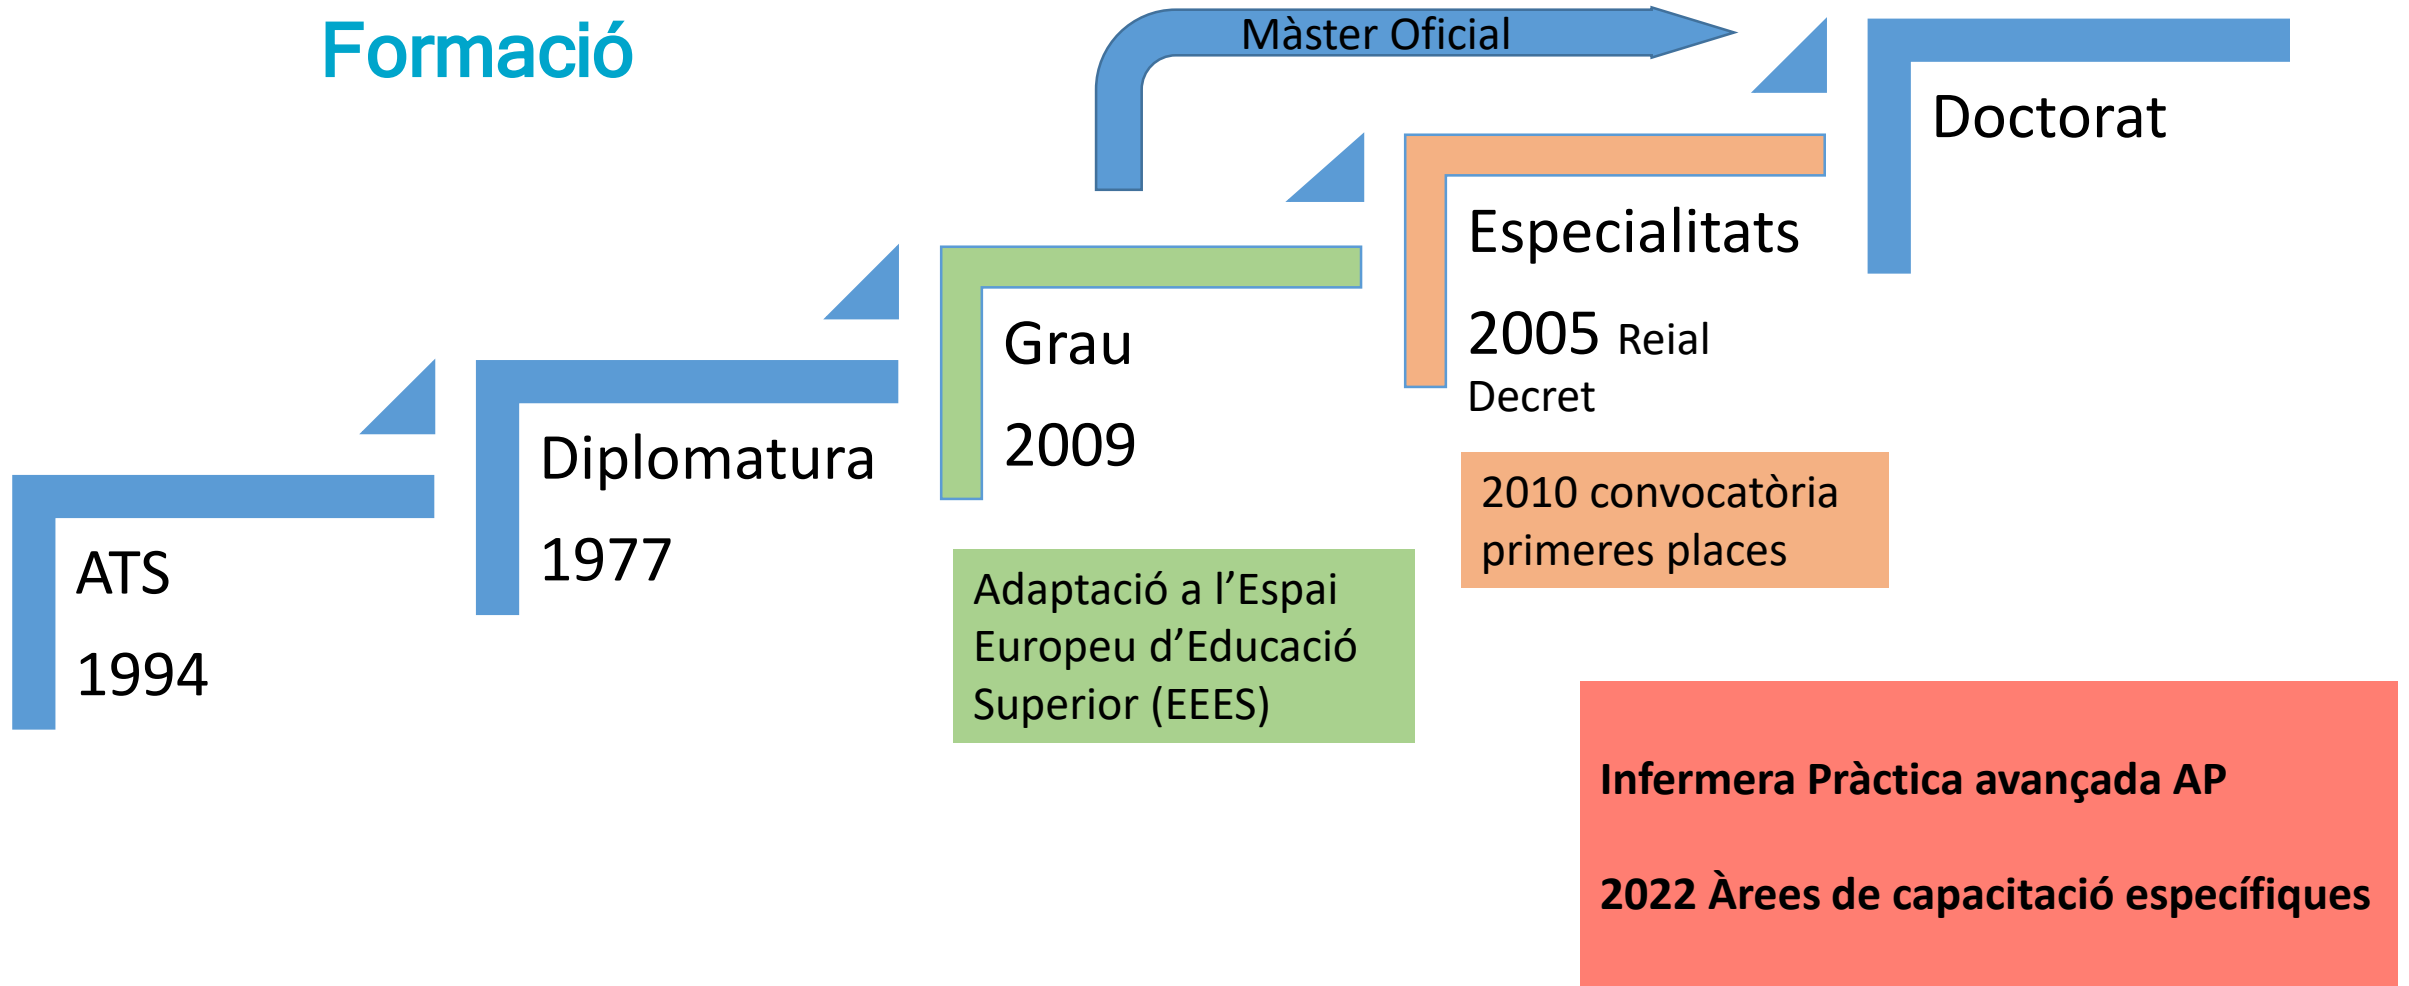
Formació

Màster Oficial

ATS

1994

Diplomatura

1977

Grau

2009

Adaptació a l'Espai Europeu d'Educació Superior (EEES)

Especialitats

2005 Reial Decret

2010 convocatòria primeres places

Doctorat

Infermera Pràctica avançada AP

2022 Àrees de capacitació específiques